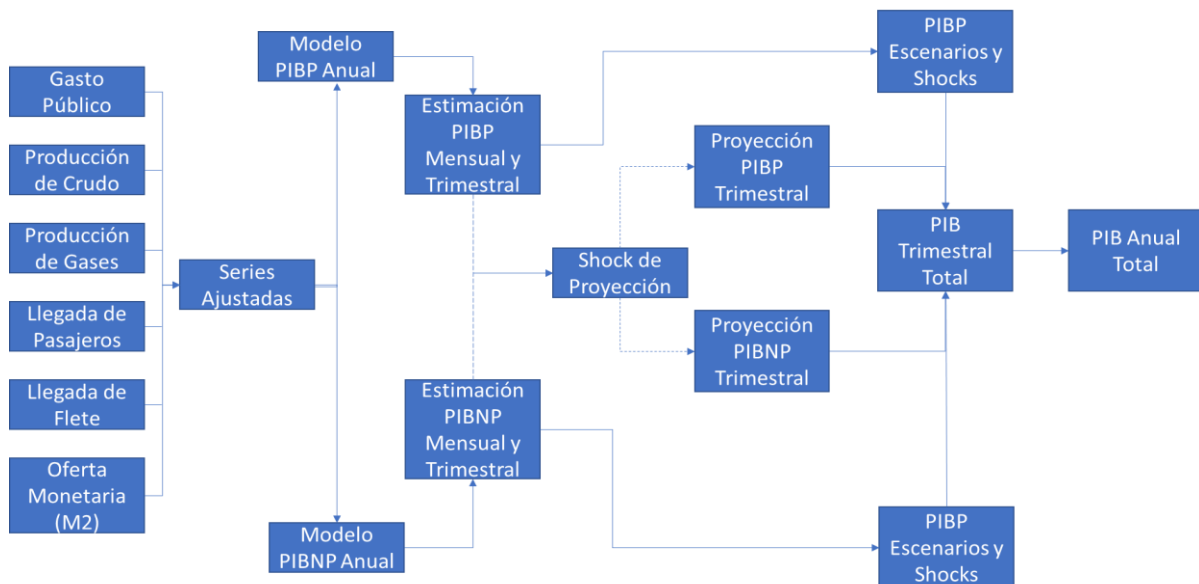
Gasto Público

Producción de Crudo

Producción de Gases

Llegada de Pasajeros

Llegada de Flete

Oferta Monetaria (M2)

Series Ajustadas

Modelo PIBP Anual

Modelo PIBNP Anual

Estimación PIBP Mensual y Trimestral

Estimación PIBNP Mensual y Trimestral

Shock de Proyección

Proyección PIBP Trimestral

Proyección PIBNP Trimestral

PIBP Escenarios y Shocks

PIBP Escenarios y Shocks

PIB Trimestral Total

PIB Anual Total